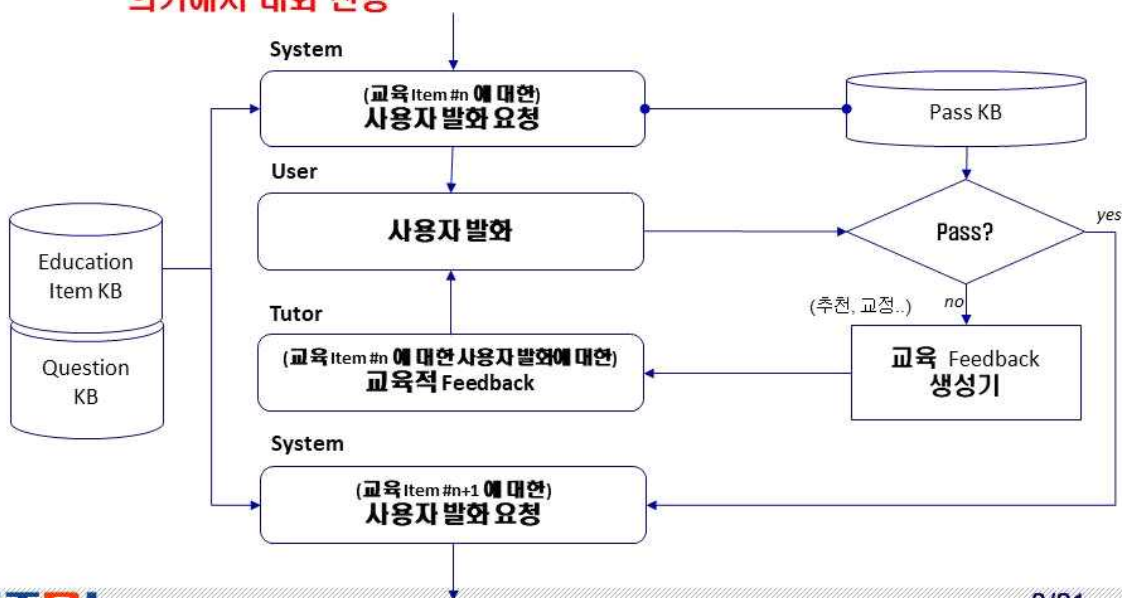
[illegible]

System

(교육 Item #n 에 대한)
사용자 발화 요청

Pass KB

User

사용자 발화

Pass?

yes

no

(추천, 교정..)

Education Item KB

Question KB

Tutor

(교육 Item #n 에 대한 사용자 발화에 대한)
교육적 Feedback

교육 Feedback 생성기

System

(교육 Item #n+1 에 대한)
사용자 발화 요청

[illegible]